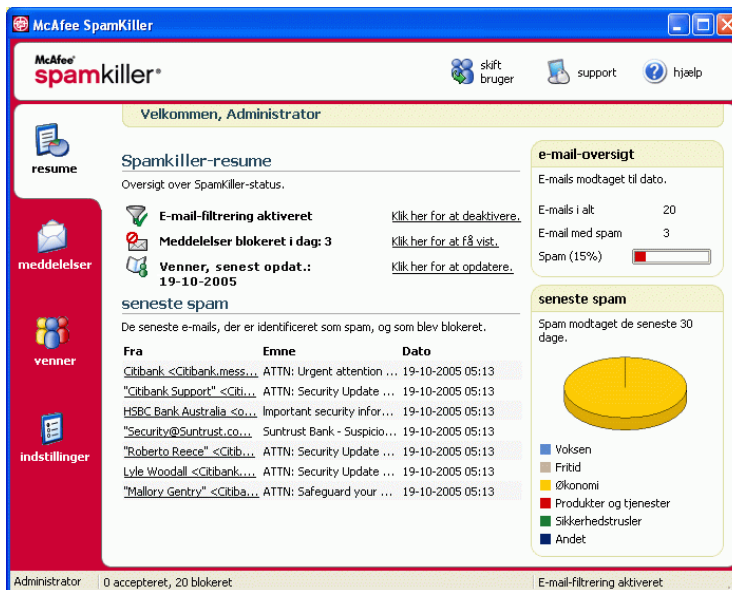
McAfee SpamKiller

McAfee spamkiller

skift bruger

support

hjælp

Velkommen, Administrator

resume

meddelelser

venner

indstillinger

Spamkiller-resume

Oversigt over SpamKiller-status.

E-mail-filtrering aktiveret

Klik her for at deaktivere.

Meddelelser blokeret i dag: 3

Klik her for at få vist.

Venner, senest opdat.: 19-10-2005

Klik her for at opdatere.

seneste spam

De seneste e-mails, der er identificeret som spam, og som blev blokeret.

| Fra | Emne | Dato |
|---|---|---|
| Citibank <Citibank.mess... | ATTN: Urgent attention ... | 19-10-2005 05:13 |
| "Citibank Support" <Citi... | ATTN: Security Update ... | 19-10-2005 05:13 |
| HSBC Bank Australia <o... | Important security infor... | 19-10-2005 05:13 |
| "Security@Suntrust.co... | Suntrust Bank - Suspicio... | 19-10-2005 05:13 |
| "Roberto Reece" <Citib... | ATTN: Security Update ... | 19-10-2005 05:13 |
| Lyle Woodall <Citibank.... | ATTN: Security Update ... | 19-10-2005 05:13 |
| "Mallory Gentry" <Citiba... | ATTN: Safeguard your ... | 19-10-2005 05:13 |

e-mail-oversigt

E-mails modtaget til dato.

E-mails i alt 20

E-mail med spam 3

Spam (15%)

seneste spam

Spam modtaget de seneste 30 dage.

Voksen
Fritid
Økonomi
Produkter og tjenester
Sikkerhedstrusler
Andet

Administrator | 0 accepteret, 20 blokeret | E-mail-filtrering aktiveret